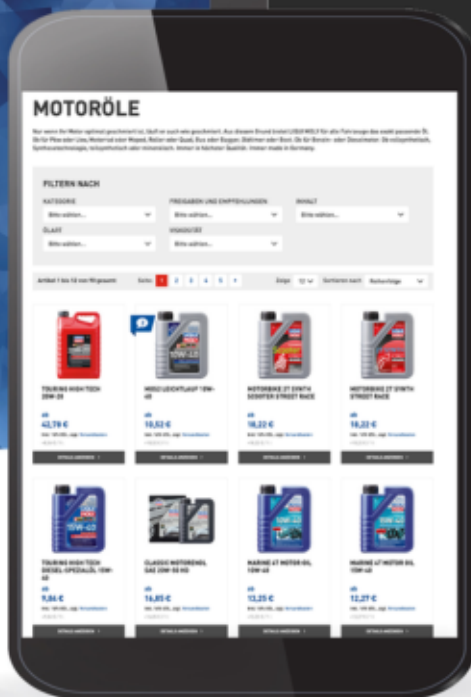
MOTORÖLE

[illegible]

FILTERN NACH

KATEGORIE

Bitte wählen...

FREIGABEN UND EMPFEHLUNGEN

Bitte wählen...

INHALT

Bitte wählen...

ÖLART

Bitte wählen...

VISKOSITÄT

Bitte wählen...

Artikel 1 bis 12 von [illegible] gesamt

Seite: 1 2 3 4 5 >

Zeige 12

Sortieren nach Reihenfolge

TOURING HIGH TECH 20W-50

ab 42,78 €

DETAILS ANSEHEN

MOS2 LEICHTLAUF 10W-40

ab 10,52 €

DETAILS ANSEHEN

MOTORBIKE 2T SYNTH SCOOTER STREET RACE

ab 18,22 €

DETAILS ANSEHEN

MOTORBIKE 2T SYNTH STREET RACE

ab 18,22 €

DETAILS ANSEHEN

TOURING HIGH TECH DIESEL-SPEZIALÖL 15W-40

ab 9,84 €

DETAILS ANSEHEN

CLASSIC MOTORENÖL SAE 20W-50 HD

ab 16,85 €

DETAILS ANSEHEN

MARINE 4T MOTOR OIL 10W-40

ab 13,25 €

DETAILS ANSEHEN

MARINE 4T MOTOR OIL 15W-40

ab 12,27 €

DETAILS ANSEHEN